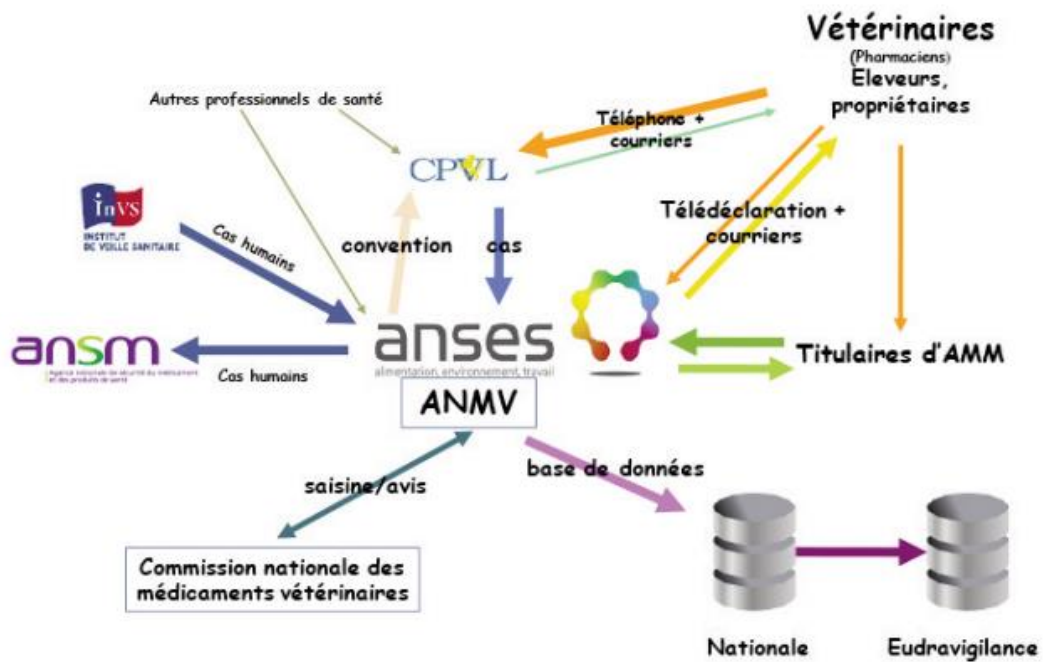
Vétérinaires
(Pharmaciens)
Eleveurs, propriétaires

Autres professionnels de santé

Téléphone + courriers

CPVL

InVS
INSTITUT DE VEILLE SANITAIRE

Cas humains

convention

cas

Télédéclaration + courriers

ansm
Agence nationale de sécurité du médicament et des produits de santé

Cas humains

anses
alimentation, environnement, travail

ANMV

Titulaires d'AMM

saisine/avis

base de données

Commission nationale des médicaments vétérinaires

Nationale

Eudravigilance